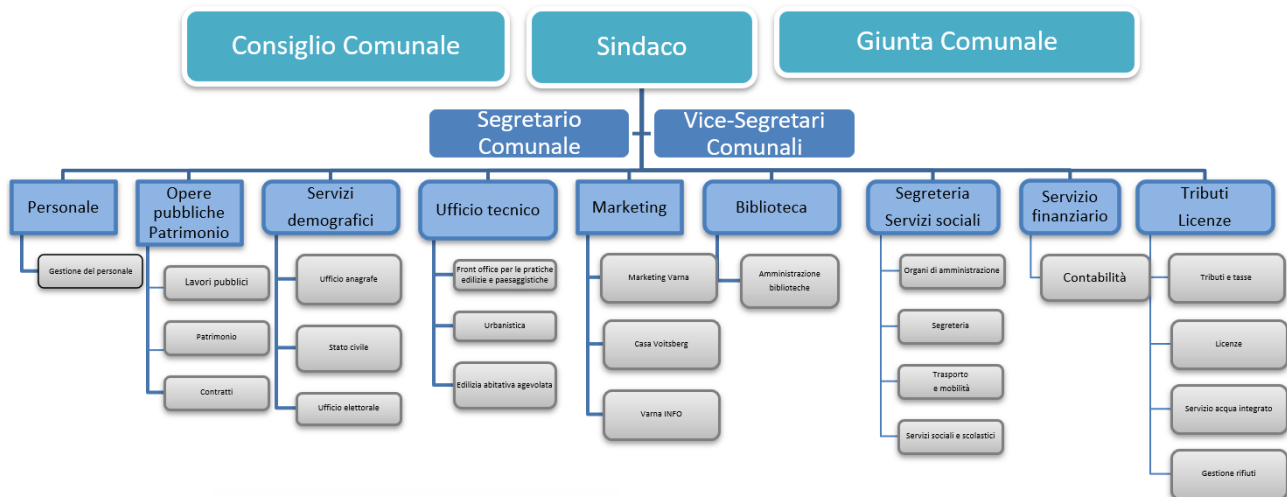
Consiglio Comunale

Sindaco

Giunta Comunale

Segretario Comunale

Vice-Segretari Comunali

Personale

Gestione del personale

Opere pubbliche Patrimonio

Lavori pubblici

Patrimonio

Contratti

Servizi demografici

Ufficio anagrafe

Stato civile

Ufficio elettorale

Ufficio tecnico

Front office per le pratiche edilizie e paesaggistiche

Urbanistica

Edilizia abitativa agevolata

Marketing

Marketing Varna

Casa Voitsberg

Varna INFO

Biblioteca

Amministrazione biblioteche

Segreteria Servizi sociali

Organi di amministrazione

Segreteria

Trasporto e mobilità

Servizi sociali e scolastici

Servizio finanziario

Contabilità

Tributi Licenze

Tributi e tasse

Licenze

Servizio acqua integrato

Gestione rifiuti